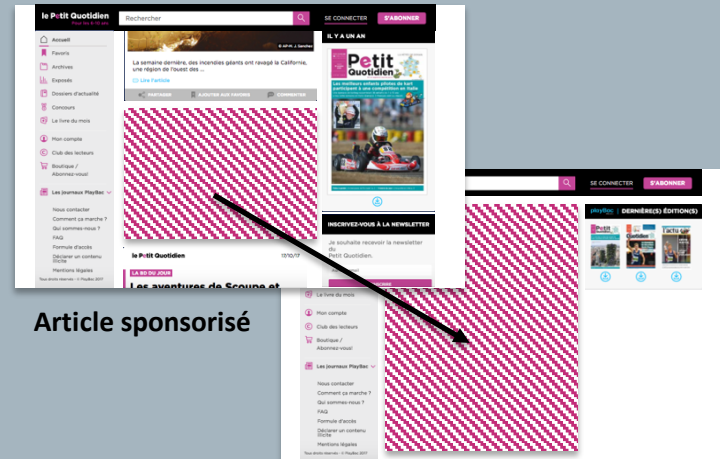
le Petit Quotidien
Plus dès 6-10 ans

Rechercher

SE CONNECTER
S'ABONNER

Accueil
Favoris
Archives
Exposés
Dossiers d'actualité
Concours
Le livre du mois
Mon compte
Club des lecteurs
Boutique / Abonnez-vous!
Les journaux PlayBac
Nous contacter
Comment ça marche ?
Qui sommes-nous ?
FAQ
Formule d'accès
Déclarer un contenu illicite
Mentions légales
Tous droits réservés - © PlayBac 2017

© AP-M. J. Sanchez

La semaine dernière, des incendies géants ont ravagé la Californie, une région de l'ouest des ...

Lire l'article

PARTAGER
AJOUTER AUX FAVORIS
COMMENTER

IL Y A UN AN

Petit Quotidien

Les meilleurs enfants pilotes de kart participent à une compétition en Italie

INSCRIVEZ-VOUS À LA NEWSLETTER

Je souhaite recevoir la newsletter du Petit Quotidien.

le Petit Quotidien 17/10/17

LA BD DU JOUR

Les aventures de Scoupe et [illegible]

Article sponsorisé

SE CONNECTER
S'ABONNER

playbac
DERNIÈRE(S) ÉDITION(S)

Quotidien
l'actu

Le livre du mois
Mon compte
Club des lecteurs
Boutique / Abonnez-vous!
Les journaux PlayBac
Nous contacter
Comment ça marche ?
Qui sommes-nous ?
FAQ
Formule d'accès
Déclarer un contenu illicite
Mentions légales
Tous droits réservés - © PlayBac 2017